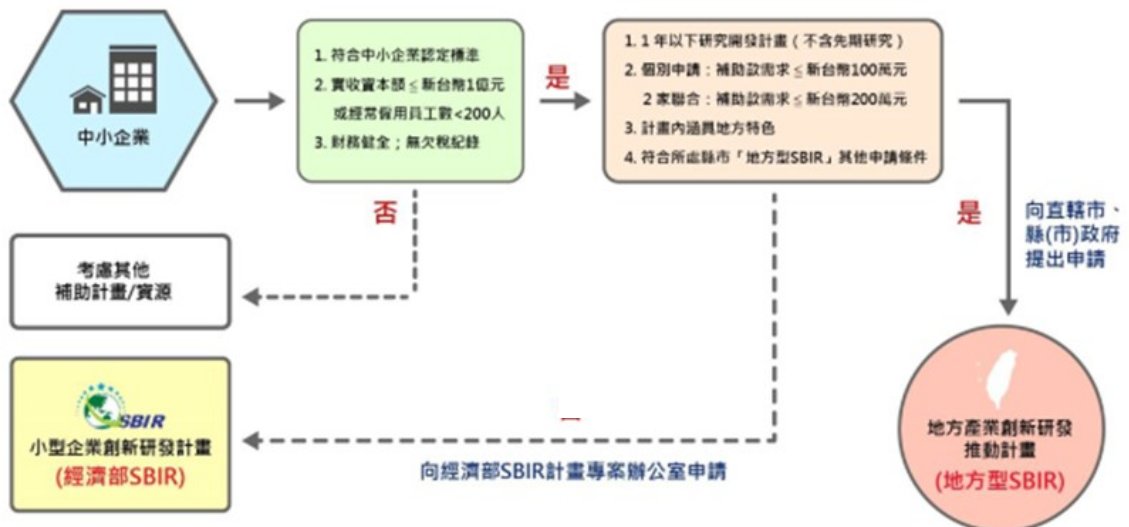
中小企業

1. 符合中小企業認定標準
2. 實收資本額 ≤ 新台幣1億元 或經常僱用員工數<200人
3. 財務健全；無欠稅紀錄

是

1. 1 年以下研究開發計畫（不含先期研究）
2. 個別申請：補助款需求 ≤ 新台幣100萬元
2 家聯合：補助款需求 ≤ 新台幣200萬元
3. 計畫內涵具地方特色
4. 符合所在縣市「地方型SBIR」其他申請條件

否

是

向直轄市、縣(市)政府提出申請

考慮其他補助計畫/資源

SBIR
小型企業創新研發計畫
(經濟部SBIR)

向經濟部SBIR計畫專案辦公室申請

地方產業創新研發推動計畫
(地方型SBIR)